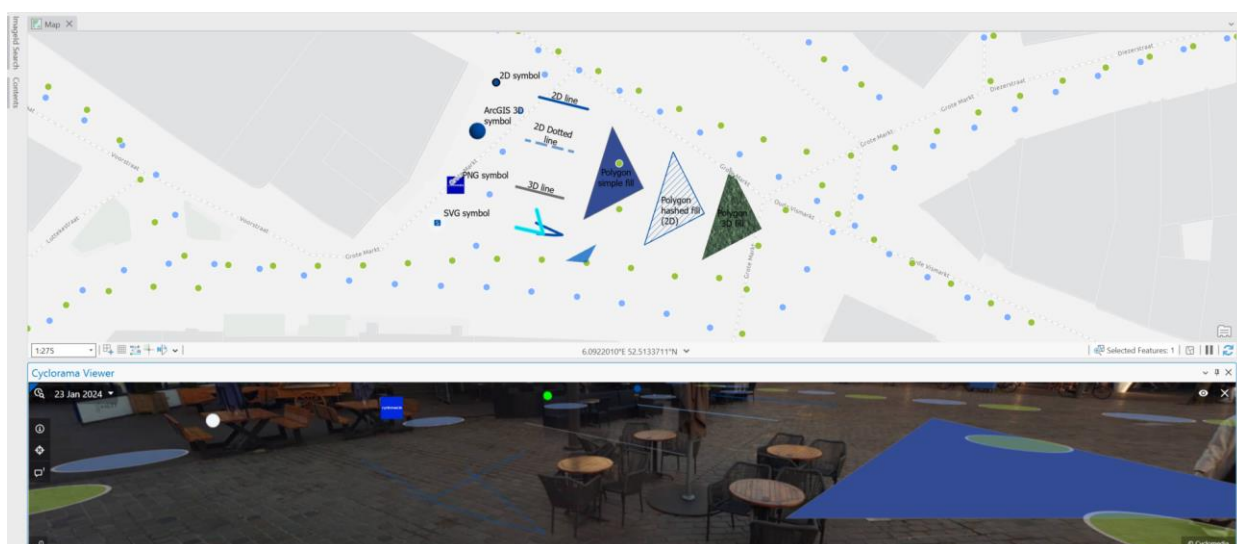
Imagery Search
Contents

Map

2D symbol
2D line
ArcGIS 3D symbol
2D Dotted line
PNG symbol
3D line
SVG symbol
Polygon simple fill
Polygon hashed fill (2D)
Polygon 3D fill

Voorstraat
Luttekestraat
Grote Markt
Diezerstraat
Oude Vismarkt

1:275
6.0922010°E 52.5133711°N
Selected Features: 1

Cyclorama Viewer
23 Jan 2024
cyclomedia
© Cyclomedia